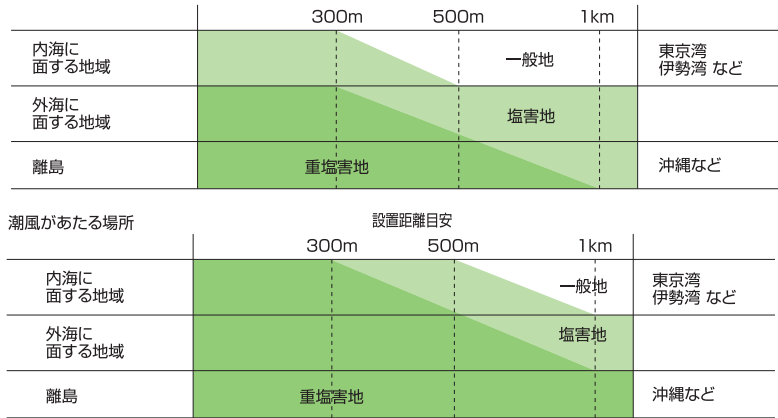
| | 300m 500m 1km | |
|---|---|---|
| 内海に面する地域 | 一般地 | 東京湾 伊勢湾 など |
| 外海に面する地域 | 塩害地 | |
| 離島 | 重塩害地 | 沖縄など |

潮風があたる場所

設置距離目安

| | 300m 500m 1km | |
|---|---|---|
| 内海に面する地域 | 一般地 | 東京湾 伊勢湾 など |
| 外海に面する地域 | 塩害地 | |
| 離島 | 重塩害地 | 沖縄など |